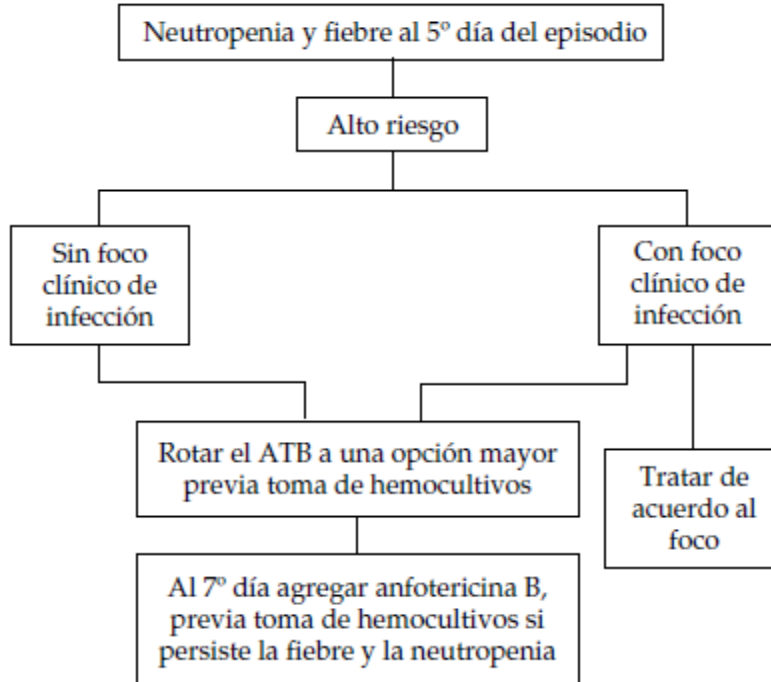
Neutropenia y fiebre al 5º día del episodio

Alto riesgo

Sin foco clínico de infección

Con foco clínico de infección

Rotar el ATB a una opción mayor previa toma de hemocultivos

Tratar de acuerdo al foco

Al 7º día agregar anfotericina B, previa toma de hemocultivos si persiste la fiebre y la neutropenia